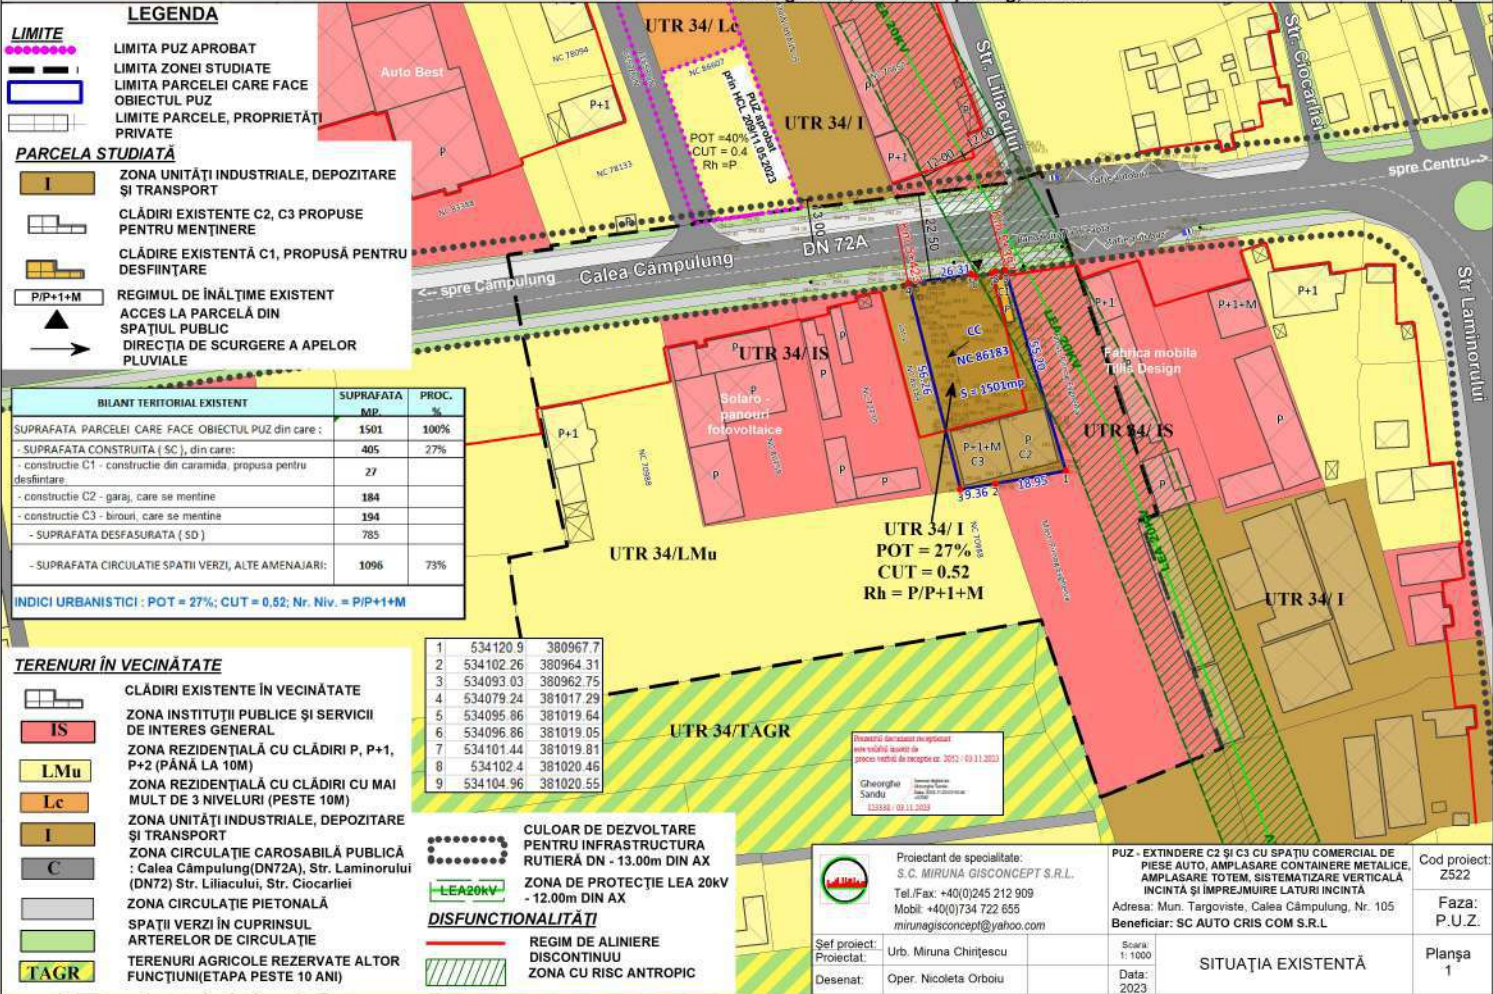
LEGENDA

LIMITE
LIMITA PUZ APROBAT
LIMITA ZONEI STUDIATE
LIMITA PARCELEI CARE FACE OBIECTUL PUZ
LIMITE PARCELE, PROPRIETĂȚI PRIVATE

PARCELA STUDIATĂ
I ZONA UNITĂȚI INDUSTRIALE, DEPOZITARE ȘI TRANSPORT
CLĂDIRI EXISTENTE C2, C3 PROPUSE PENTRU MENȚINERE
CLĂDIRE EXISTENTĂ C1, PROPUSĂ PENTRU DESFIINȚARE
P/P+1+M REGIMUL DE ÎNĂLȚIME EXISTENT
ACCES LA PARCELĂ DIN SPAȚIUL PUBLIC
DIRECȚIA DE SCURGERE A APELOR PLUVIALE

| BILANT TERITORIAL EXISTENT | SUPRAFATA MP. | PROC. % |
|---|---|---|
| SUPRAFATA PARCELEI CARE FACE OBIECTUL PUZ din care : | 1501 | 100% |
| - SUPRAFATA CONSTRUITA ( SC ), din care: | 405 | 27% |
| - constructie C1 - constructie din caramida, propusa pentru desfiintare | 27 | |
| - constructie C2 - garaj, care se mentine | 184 | |
| - constructie C3 - birouri, care se mentine | 194 | |
| - SUPRAFATA DESFASURATA ( SD ) | 785 | |
| - SUPRAFATA CIRCULATIE SPATII VERZI, ALTE AMENAJARI: | 1096 | 73% |

INDICI URBANISTICI : POT = 27%; CUT = 0,52; Nr. Niv. = P/P+1+M

TERENURI ÎN VECINĂTATE
CLĂDIRI EXISTENTE ÎN VECINĂTATE
IS ZONA INSTITUȚII PUBLICE ȘI SERVICII DE INTERES GENERAL
LMu ZONA REZIDENȚIALĂ CU CLĂDIRI P, P+1, P+2 (PÂNĂ LA 10M)
Lc ZONA REZIDENȚIALĂ CU CLĂDIRI CU MAI MULT DE 3 NIVELURI (PESTE 10M)
I ZONA UNITĂȚI INDUSTRIALE, DEPOZITARE ȘI TRANSPORT
C ZONA CIRCULAȚIE CAROSABILĂ PUBLICĂ : Calea Câmpulung(DN72A), Str. Laminorului (DN72) Str. Liliacului, Str. Ciocarliei
ZONA CIRCULAȚIE PIETONALĂ
SPAȚII VERZI ÎN CUPRINSUL ARTERELOR DE CIRCULAȚIE
TAGR TERENURI AGRICOLE REZERVATE ALTOR FUNCȚIUNI(ETAPA PESTE 10 ANI)

CULOAR DE DEZVOLTARE PENTRU INFRASTRUCTURA RUTIERĂ DN - 13.00m DIN AX
LEA20kV ZONA DE PROTECȚIE LEA 20kV - 12.00m DIN AX
DISFUNCȚIONALITĂȚI
REGIM DE ALINIERE DISCONTINUU
ZONA CU RISC ANTROPIC

| | | |
|---|---|---|
| 1 | 534120.9 | 380967.7 |
| 2 | 534102.26 | 380964.31 |
| 3 | 534093.03 | 380962.75 |
| 4 | 534079.24 | 381017.29 |
| 5 | 534095.86 | 381019.64 |
| 6 | 534096.86 | 381019.05 |
| 7 | 534101.44 | 381019.81 |
| 8 | 534102.4 | 381020.46 |
| 9 | 534104.96 | 381020.55 |

UTR 34/ Lc
Auto Best
NC 78094
NC 86607
PUZ aprobat prin HCL 209/1.05.2023
POT =40% CUT = 0.4 Rh =P
UTR 34/ I
P+1
P
NC 78133
Str. Liliacului
Str. Ciocarliei
spre Centru
12.00
12.00
13.00
22.50
DN 72A
Calea Câmpulung
<-- spre Campulung
26.31
UTR 34/ IS
CC
NC 86183
S = 1501mp
55.76
55.20
P+1+M C3
P C2
39.36
18.95
Solaro - panouri fotovoltaice
Fabrica mobila Tilia Design
UTR 34/ IS
P+1
P+1+M
Str. Laminorului
UTR 34/LMu
UTR 34/ I
POT = 27%
CUT = 0.52
Rh = P/P+1+M
UTR 34/ I
UTR 34/TAGR
LEA 20kV

Prezentul document receptionat este vizibil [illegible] proces verbal de receptie nr. 2052 / 03.11.2023
Gheorghe Sandu
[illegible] / 03.11.2023

Proiectant de specialitate:
S.C. MIRUNA GISCONCEPT S.R.L.
Tel./Fax: +40(0)245 212 909
Mobil: +40(0)734 722 655
mirunagisconcept@yahoo.com
PUZ - EXTINDERE C2 ȘI C3 CU SPAȚIU COMERCIAL DE PIESE AUTO, AMPLASARE CONTAINERE METALICE, AMPLASARE TOTEM, SISTEMATIZARE VERTICALĂ INCINTĂ ȘI ÎMPREJMUIRE LATURI INCINTĂ
Adresa: Mun. Targoviste, Calea Câmpulung, Nr. 105
Beneficiar: SC AUTO CRIS COM S.R.L
Cod proiect: Z522
Faza: P.U.Z.
Șef proiect: Proiectat: Urb. Miruna Chirițescu
Scara: 1: 1000
SITUAȚIA EXISTENTĂ
Planșa 1
Desenat: Opr. Nicoleta Orboiu
Data: 2023